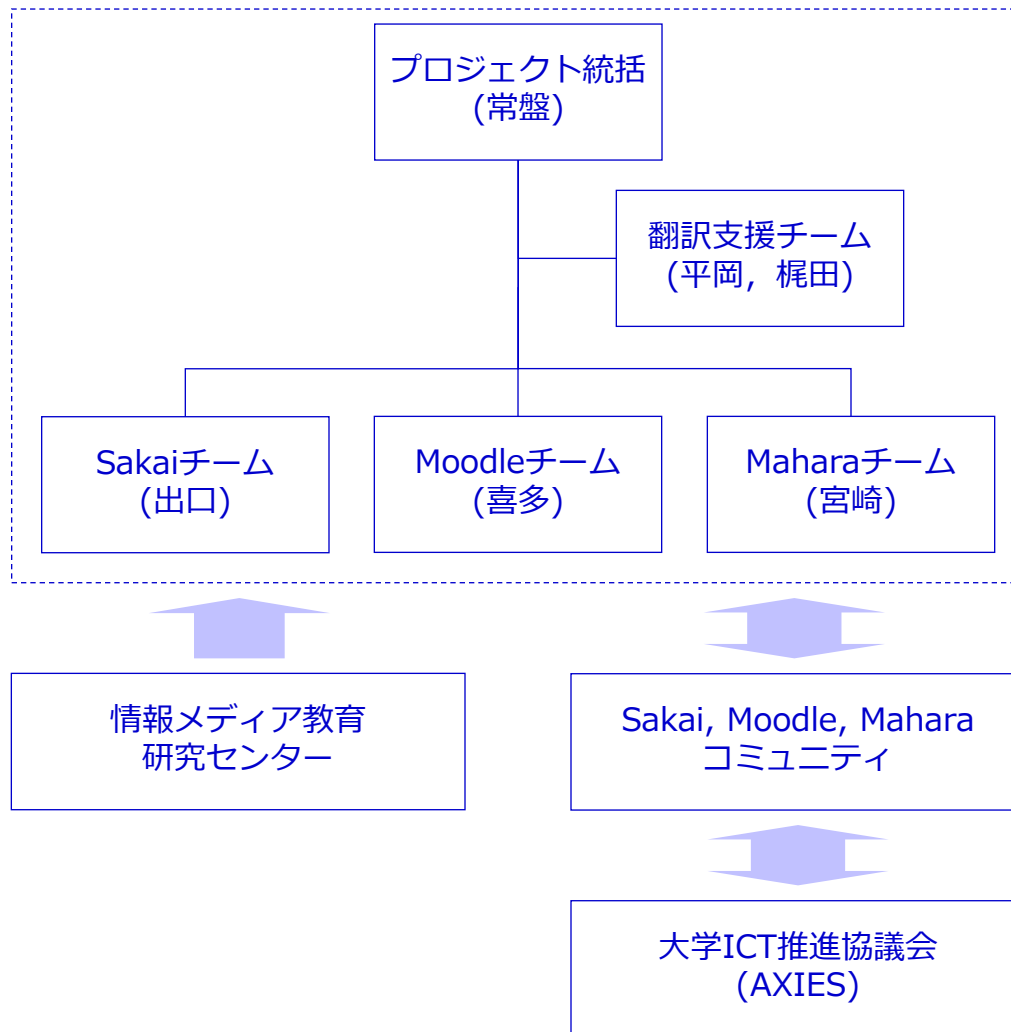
プロジェクト統括
(常盤)

翻訳支援チーム
(平岡，梶田)

Sakaiチーム
(出口)

Moodleチーム
(喜多)

Maharaチーム
(宮崎)

情報メディア教育
研究センター

Sakai, Moodle, Mahara
コミュニティ

大学ICT推進協議会
(AXIES)